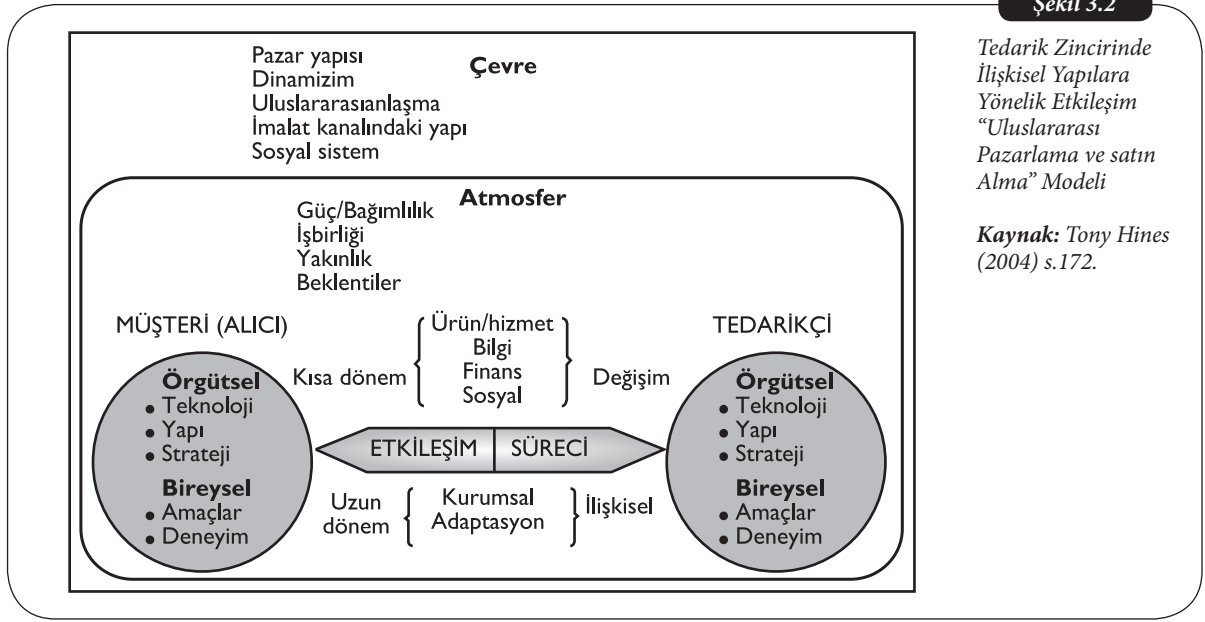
Şekil 3.2

Pazar yapısı
Dinamizim
Uluslararasıanlaşma
İmalat kanalındaki yapı
Sosyal sistem

Çevre

Atmosfer

Güç/Bağımlılık
İşbirliği
Yakınlık
Beklentiler

MÜŞTERİ (ALICI)

Ürün/hizmet
Bilgi
Finans
Sosyal

TEDARİKÇİ

Kısa dönem

Değişim

Örgütsel
• Teknoloji
• Yapı
• Strateji
Bireysel
• Amaçlar
• Deneyim

ETKİLEŞİM | SÜRECİ

Örgütsel
• Teknoloji
• Yapı
• Strateji
Bireysel
• Amaçlar
• Deneyim

Uzun dönem

Kurumsal
Adaptasyon

İlişkisel

Tedarik Zincirinde İlişkisel Yapılara Yönelik Etkileşim "Uluslararası Pazarlama ve satın Alma" Modeli

Kaynak: Tony Hines (2004) s.172.